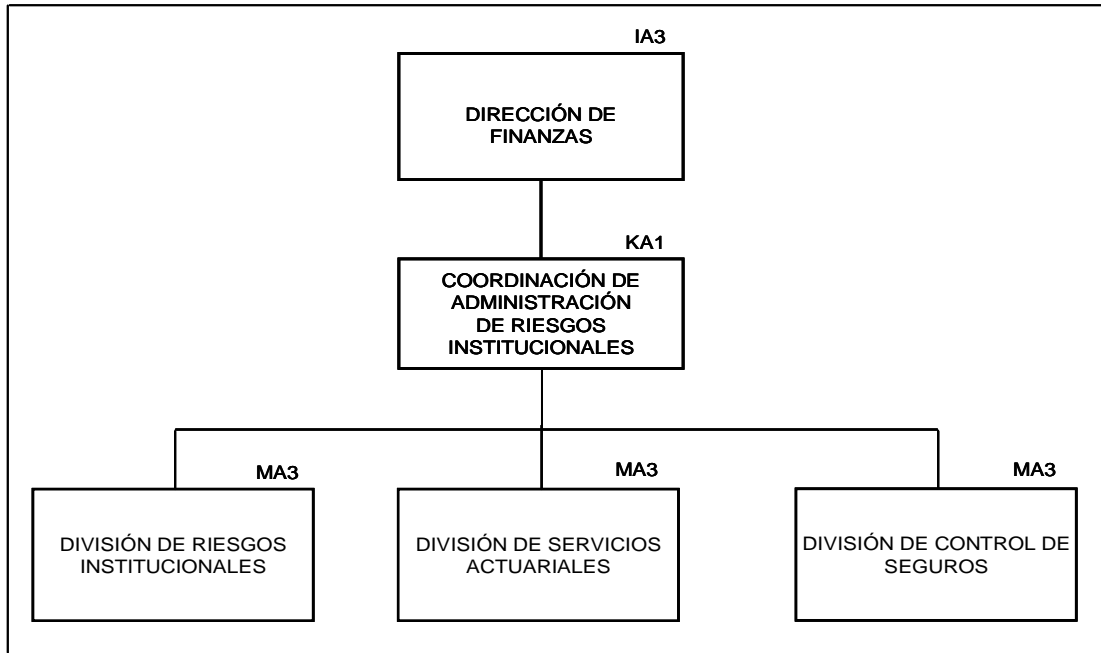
IA3

DIRECCIÓN DE FINANZAS

KA1

COORDINACIÓN DE ADMINISTRACIÓN DE RIESGOS INSTITUCIONALES

MA3

DIVISIÓN DE RIESGOS INSTITUCIONALES

MA3

DIVISIÓN DE SERVICIOS ACTUARIALES

MA3

DIVISIÓN DE CONTROL DE SEGUROS